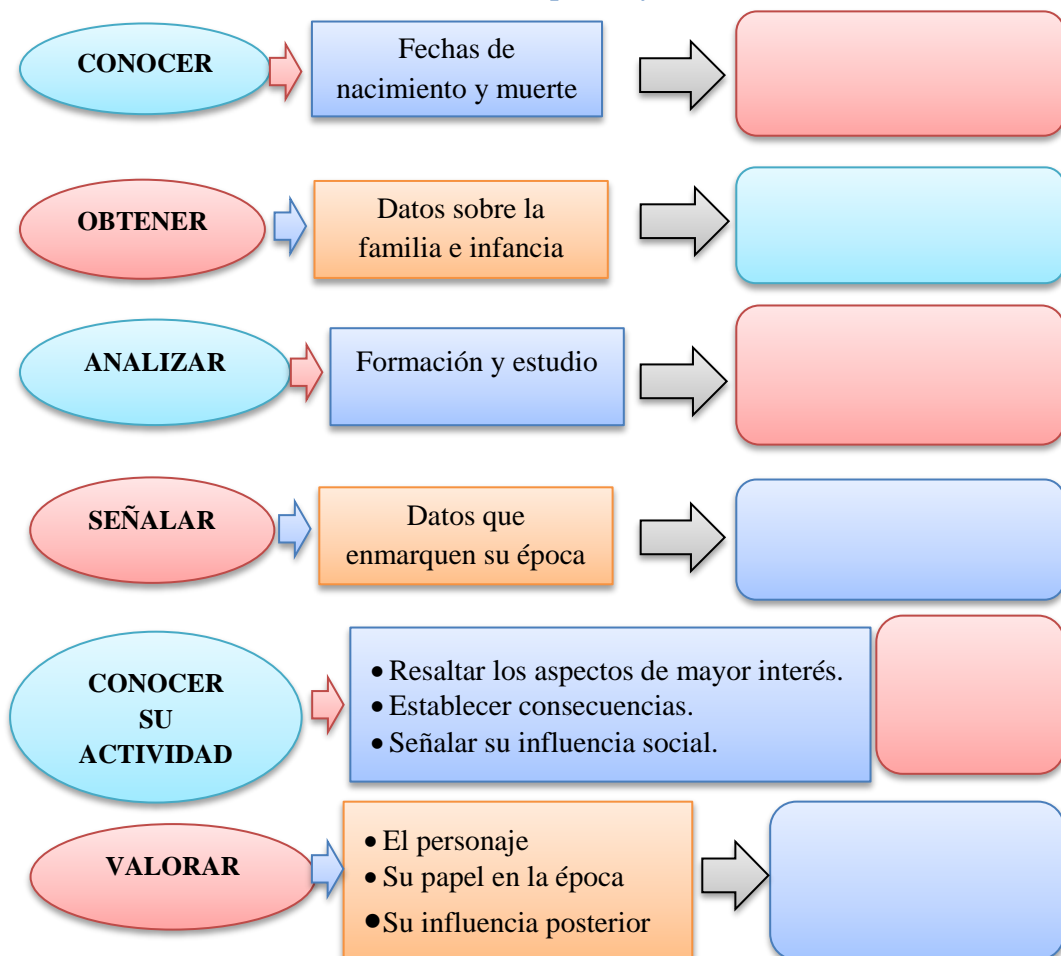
CONOCER

Fechas de nacimiento y muerte

OBTENER

Datos sobre la familia e infancia

ANALIZAR

Formación y estudio

SEÑALAR

Datos que enmarquen su época

CONOCER SU ACTIVIDAD

- Resaltar los aspectos de mayor interés.
- Establecer consecuencias.
- Señalar su influencia social.

VALORAR

- El personaje
- Su papel en la época
- Su influencia posterior